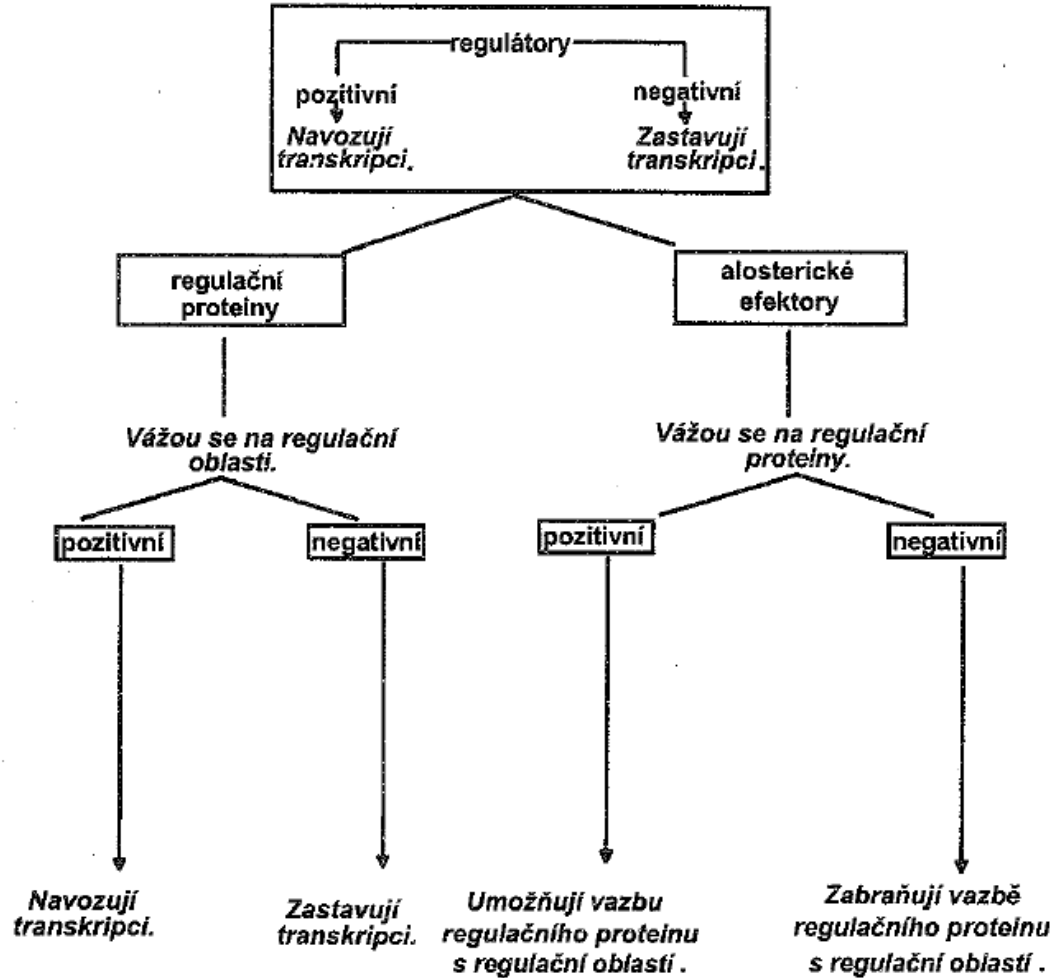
regulátory

pozitivní

Navozují transkripci.

negativní

Zastavují transkripci.

regulační proteiny

alosterické efektory

Vážou se na regulační oblasti.

Vážou se na regulační proteiny.

pozitivní

negativní

pozitivní

negativní

Navozují transkripci.

Zastavují transkripci.

Umožňují vazbu regulačního proteinu s regulační oblastí .

Zabraňují vazbě regulačního proteinu s regulační oblastí .